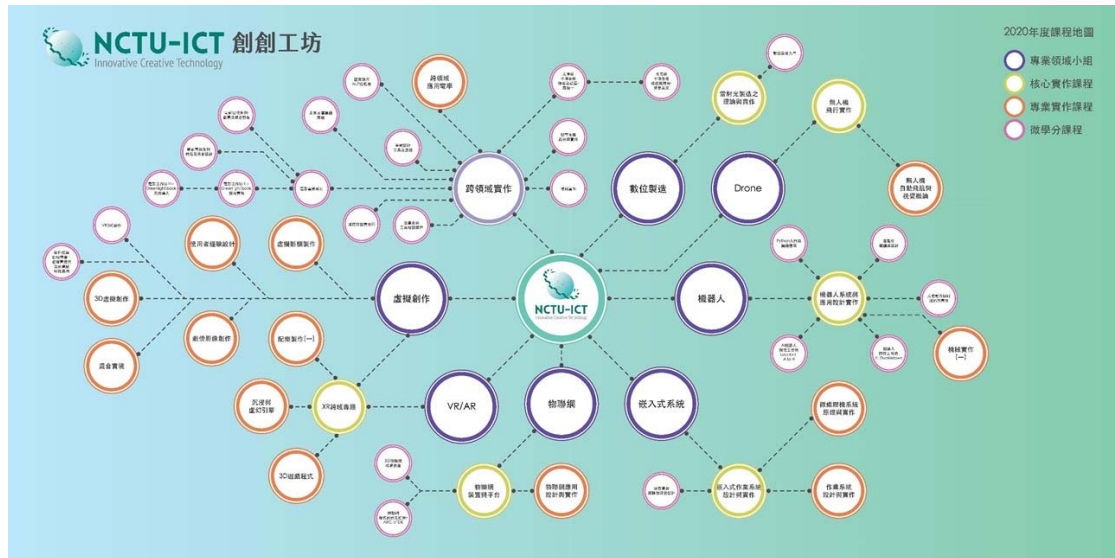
NCTU-ICT 創創工坊
Innovative Creative Technology

2020年度課程地圖
專業領域小組
核心實作課程
專業實作課程
微學分課程

跨領域實作
跨領域應用電學
數位製造
雷射光製造之理論與實作
Drone
無人機飛行實作
無人機自動飛行與視覺辨識
虛擬創作
使用者體驗設計
虛擬影像製作
3D虛擬創作
混合實境
創意影像創作
配樂製作(一)
XR跨域專題
沉浸與虛幻引擎
3D遊戲程式
VR/AR
物聯網
物聯網裝置與平台
物聯網應用設計與實作
嵌入式系統
嵌入式作業系統設計與實作
作業系統設計與實作
微處理機系統原理與實作
機器人
機器人系統與應用設計實作
機械實作(一)
NCTU-ICT
Innovative Creative Technology

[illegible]